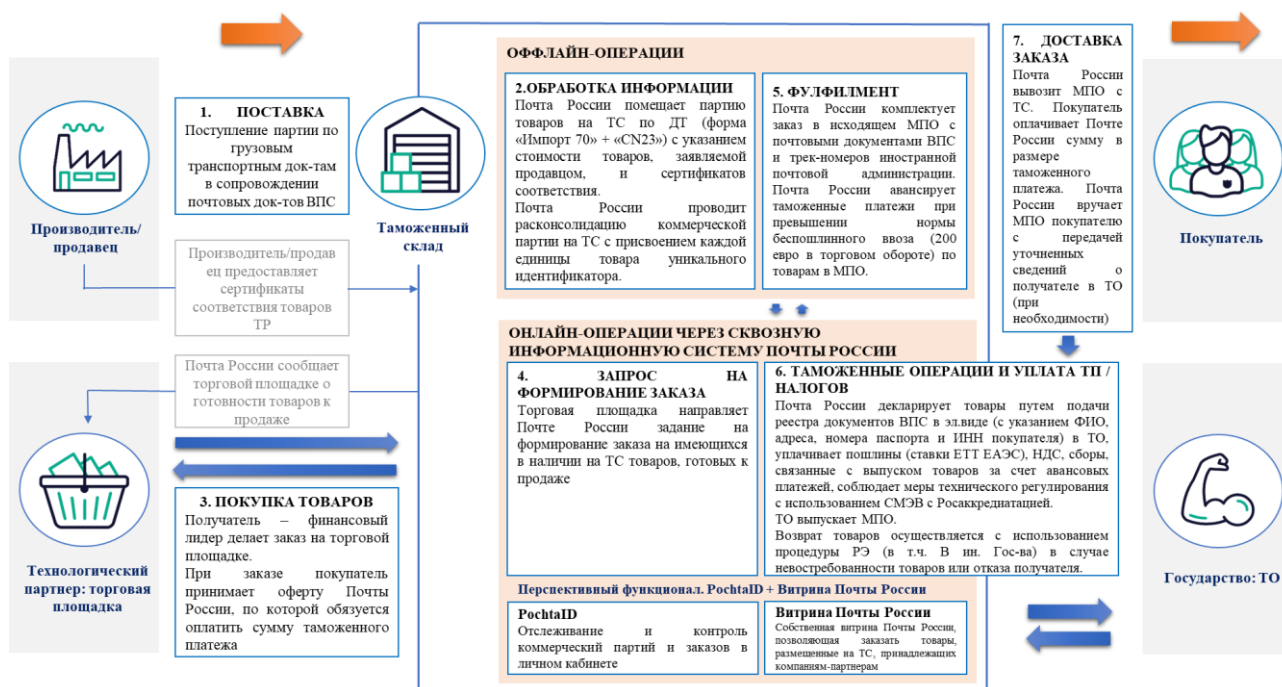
Производитель/ продавец

1. ПОСТАВКА
Поступление партии по грузовым транспортным док-там в сопровождении почтовых док-тов ВПС

Таможенный склад

Производитель/продавец предоставляет сертификаты соответствия товаров ТР

Почта России сообщает торговой площадке о готовности товаров к продаже

Технологический партнер: торговая площадка

3. ПОКУПКА ТОВАРОВ
Получатель – финансовый лидер делает заказ на торговой площадке.
При заказе покупатель принимает оферту Почты России, по которой обязуется оплатить сумму таможенного платежа

ОФФЛАЙН-ОПЕРАЦИИ

2.ОБРАБОТКА ИНФОРМАЦИИ
Почта России помещает партию товаров на ТС по ДТ (форма «Импорт 70» + «CN23») с указанием стоимости товаров, заявляемой продавцом, и сертификатов соответствия.
Почта России проводит расконсолидацию коммерческой партии на ТС с присвоением каждой единицы товара уникального идентификатора.

5. ФУЛФИЛМЕНТ
Почта России комплектует заказ в исходящем МПО с почтовыми документами ВПС и трек-номеров иностранной почтовой администрации.
Почта России авансирует таможенные платежи при превышении нормы беспошлинного ввоза (200 евро в торговом обороте) по товарам в МПО.

ОНЛАЙН-ОПЕРАЦИИ ЧЕРЕЗ СКВОЗНУЮ ИНФОРМАЦИОННУЮ СИСТЕМУ ПОЧТЫ РОССИИ

4. ЗАПРОС НА ФОРМИРОВАНИЕ ЗАКАЗА
Торговая площадка направляет Почте России задание на формирование заказа на имеющихся в наличии на ТС товаров, готовых к продаже

6. ТАМОЖЕННЫЕ ОПЕРАЦИИ И УПЛАТА ТП / НАЛОГОВ
Почта России декларирует товары путем подачи реестра документов ВПС в эл.виде (с указанием ФИО, адреса, номера паспорта и ИНН покупателя) в ТО, уплачивает пошлины (ставки ЕТТ ЕАЭС), НДС, сборы, связанные с выпуском товаров за счет авансовых платежей, соблюдает меры технического регулирования с использованием СМЭВ с Росаккредитацией.
ТО выпускает МПО.
Возврат товаров осуществляется с использованием процедуры РЭ (в т.ч. В ин. Гос-ва) в случае невостребованности товаров или отказа получателя.

Перспективный функционал. PochtaID + Витрина Почты России

PochtaID
Отслеживание и контроль коммерческий партий и заказов в личном кабинете

Витрина Почты России
Собственная витрина Почты России, позволяющая заказать товары, размещенные на ТС, принадлежащих компаниям-партнерам

7. ДОСТАВКА ЗАКАЗА
Почта России вывозит МПО с ТС. Покупатель оплачивает Почте России сумму в размере таможенного платежа. Почта России вручает МПО покупателю с передачей уточненных сведений о получателе в ТО (при необходимости)

Покупатель

Государство: ТО